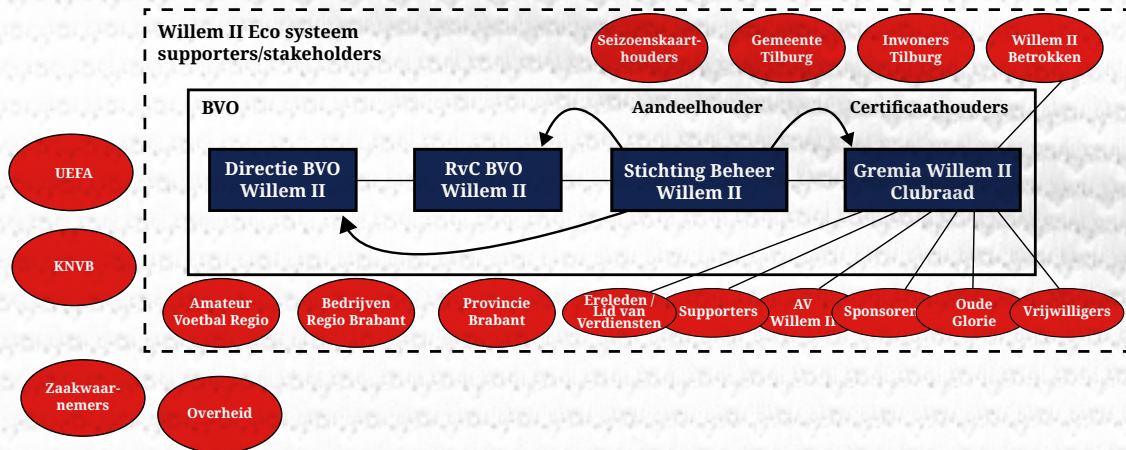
Willem II Eco systeem supporters/stakeholders

Seizoenskaarthouders

Gemeente Tilburg

Inwoners Tilburg

Willem II Betrokken

BVO

Aandeelhouder

Certificaathouders

Directie BVO Willem II

RvC BVO Willem II

Stichting Beheer Willem II

Gremia Willem II Clubraad

UEFA

KNVB

Amateur Voetbal Regio

Bedrijven Regio Brabant

Provincie Brabant

Ereleden / Lid van Verdiensten

Supporters

AV Willem II

Sponsoren

Oude Glorie

Vrijwilligers

Zaakwaarnemers

Overheid